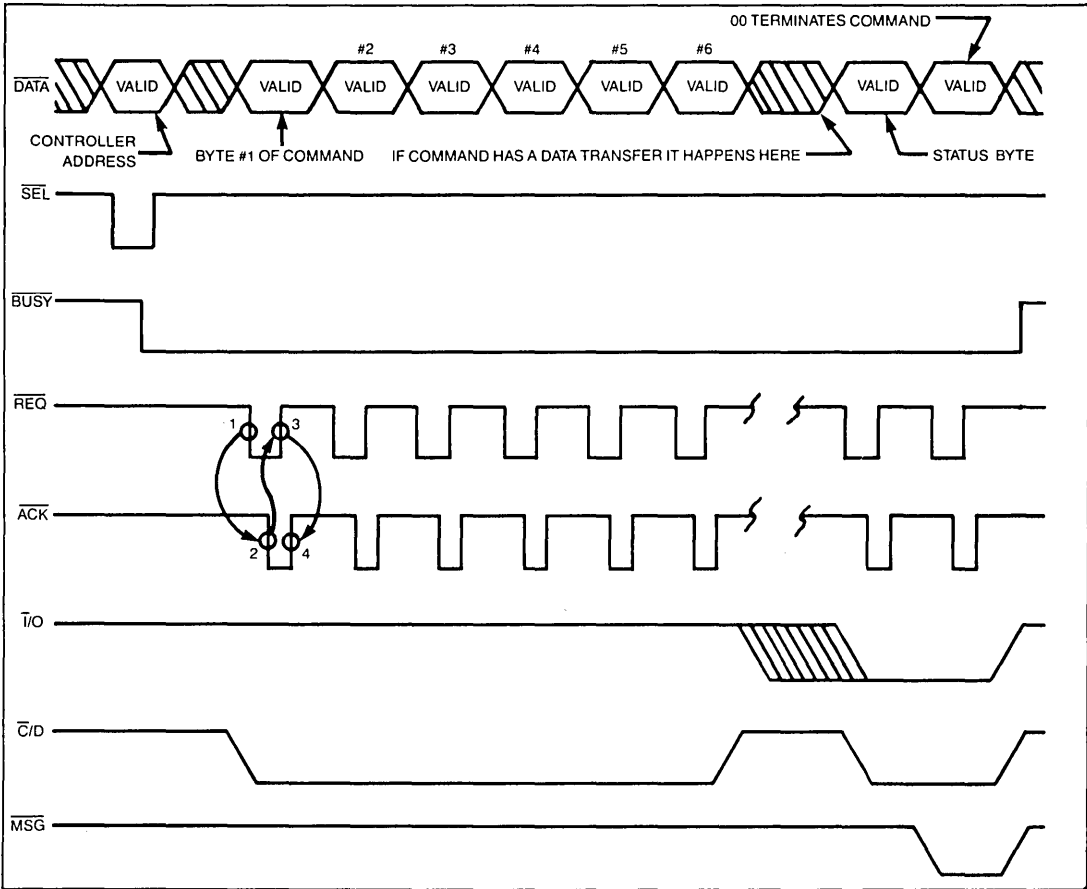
00 TERMINATES COMMAND

$\overline{DATA}$ VALID VALID #2 VALID #3 VALID #4 VALID #5 VALID #6 VALID VALID VALID

CONTROLLER ADDRESS

BYTE #1 OF COMMAND

IF COMMAND HAS A DATA TRANSFER IT HAPPENS HERE

STATUS BYTE

$\overline{SEL}$

$\overline{BUSY}$

$\overline{REQ}$

1 3

$\overline{ACK}$

2 4

$\overline{I}/O$

$\overline{C}/D$

$\overline{MSG}$